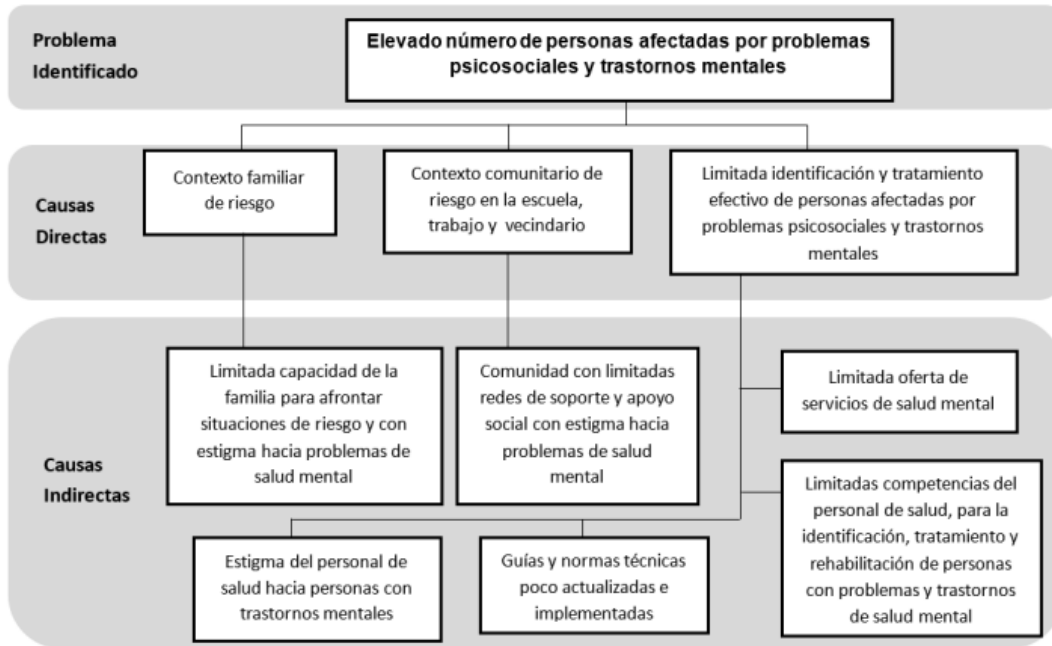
Problema Identificado

Elevado número de personas afectadas por problemas psicosociales y trastornos mentales

Causas Directas

Contexto familiar de riesgo

Contexto comunitario de riesgo en la escuela, trabajo y vecindario

Limitada identificación y tratamiento efectivo de personas afectadas por problemas psicosociales y trastornos mentales

Causas Indirectas

Limitada capacidad de la familia para afrontar situaciones de riesgo y con estigma hacia problemas de salud mental

Comunidad con limitadas redes de soporte y apoyo social con estigma hacia problemas de salud mental

Limitada oferta de servicios de salud mental

Limitadas competencias del personal de salud, para la identificación, tratamiento y rehabilitación de personas con problemas y trastornos de salud mental

Estigma del personal de salud hacia personas con trastornos mentales

Guías y normas técnicas poco actualizadas e implementadas